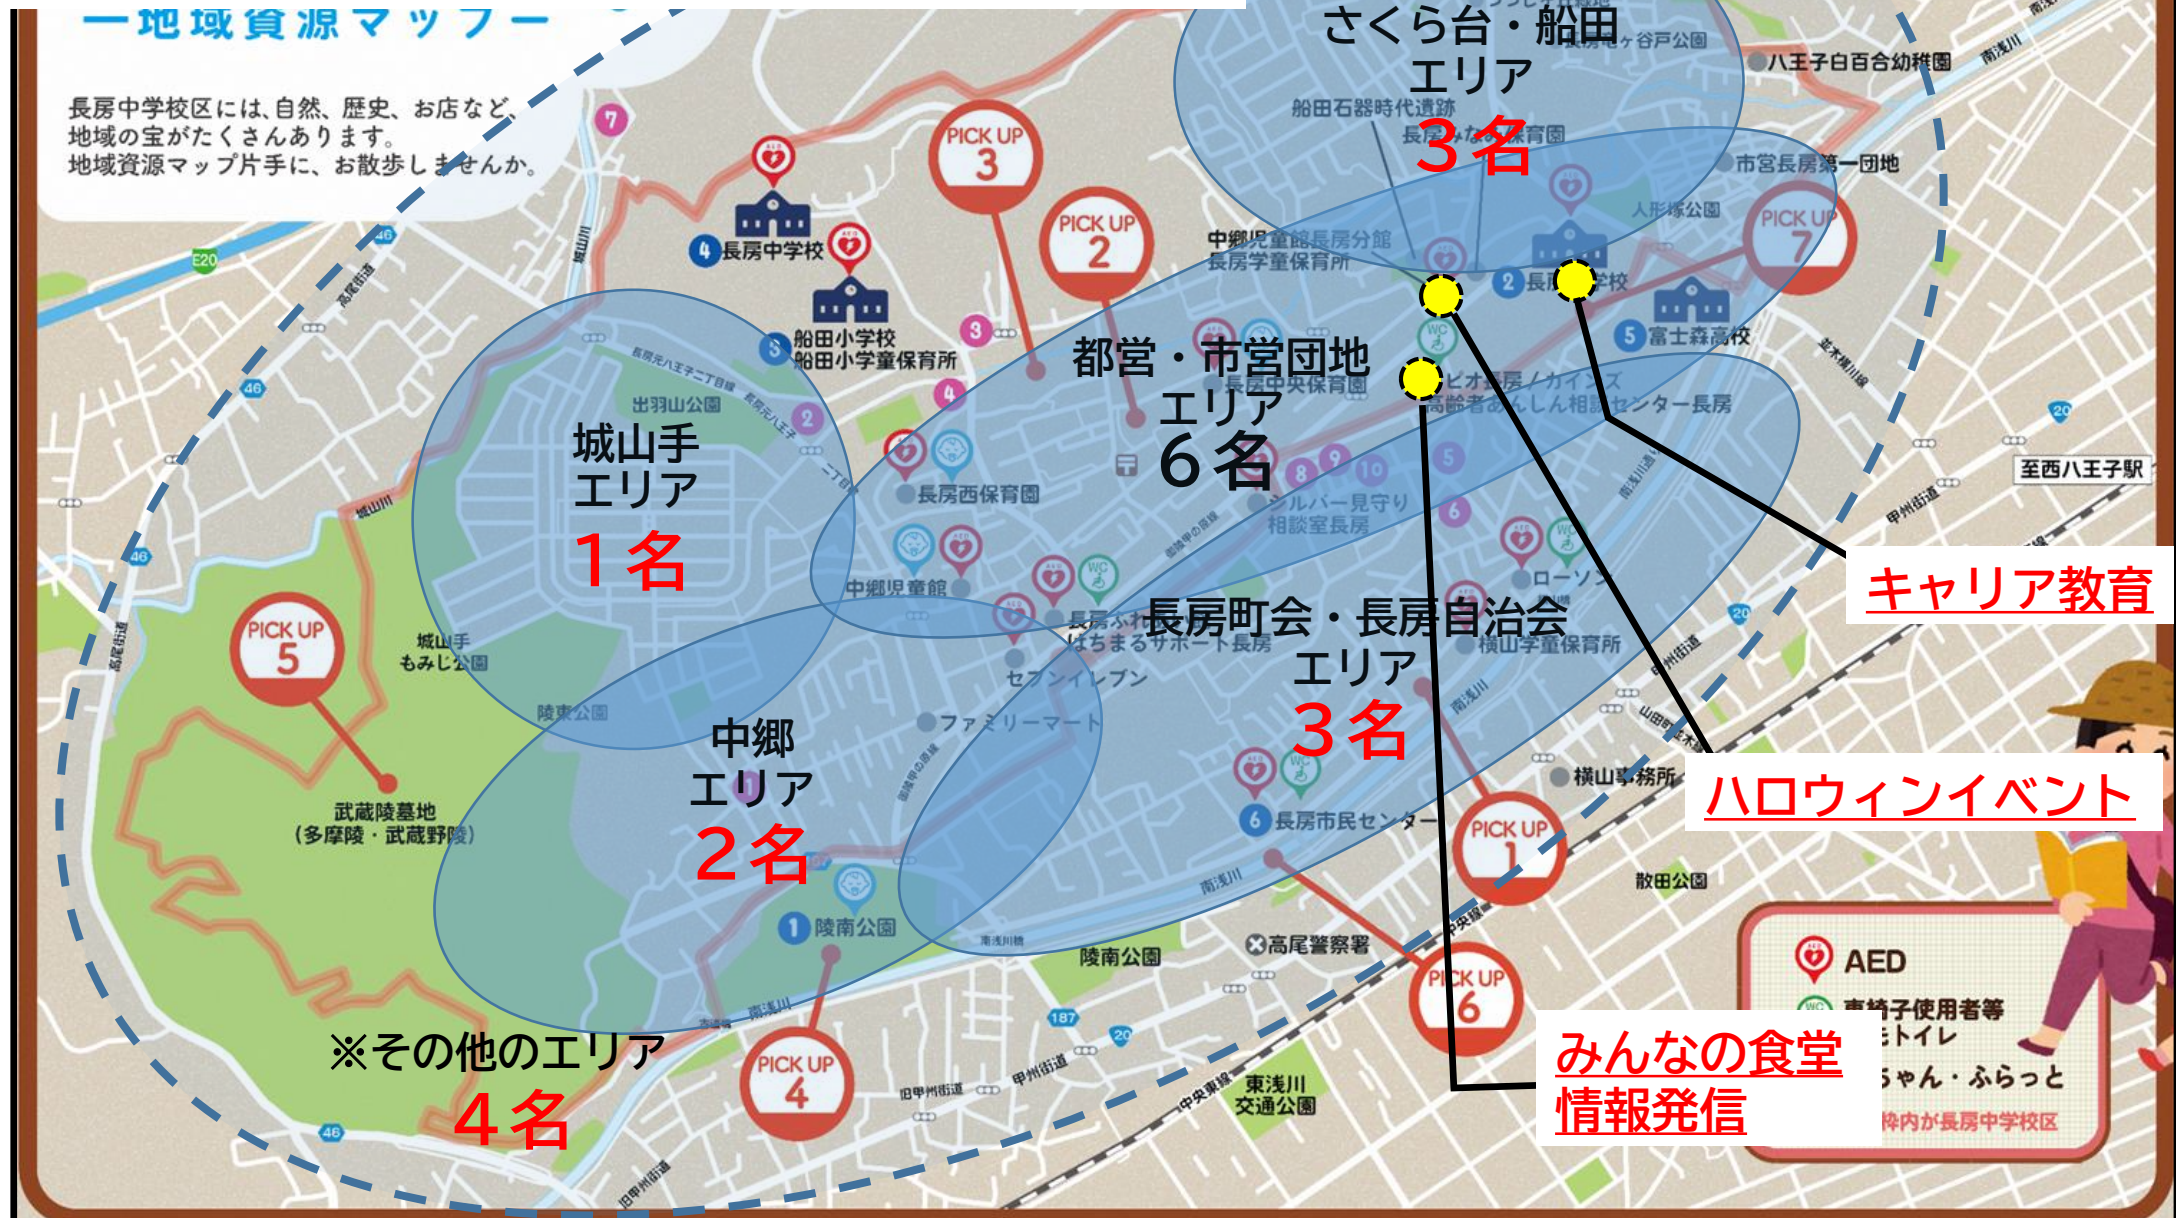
ー地域資源マップー

長房中学校区には、自然、歴史、お店など、地域の宝がたくさんあります。地域資源マップ片手に、お散歩しませんか。

さくら台・船田エリア
3名

城山手エリア
1名

都営・市営団地エリア
6名

長房町会・長房自治会エリア
3名

中郷エリア
2名

※その他のエリア
4名

キャリア教育

ハロウィンイベント

みんなの食堂
情報発信

PICK UP 1
PICK UP 2
PICK UP 3
PICK UP 4
PICK UP 5
PICK UP 6
PICK UP 7

長房中学校
船田小学校
船田小学童保育所
長房小学校
富士森高校
船田石器時代遺跡
八王子白百合幼稚園
市営長房第一団地
人形塚公園
中郷児童館長房分館
長房学童保育所
長房中央保育園
高齢者あんしん相談センター長房
シルバー見守り相談室長房
長房西保育園
中郷児童館
出羽山公園
城山手もみじ公園
陵東公園
武蔵陵墓地（多摩陵・武蔵野陵）
セブンイレブン
ファミリーマート
ローソン
横山学童保育所
横山事務所
長房市民センター
散田公園
陵南公園
高尾警察署
東浅川交通公園
至西八王子駅
甲州街道
南浅川
AED
車椅子使用者等トイレ
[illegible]ちゃん・ふらっと
枠内が長房中学校区